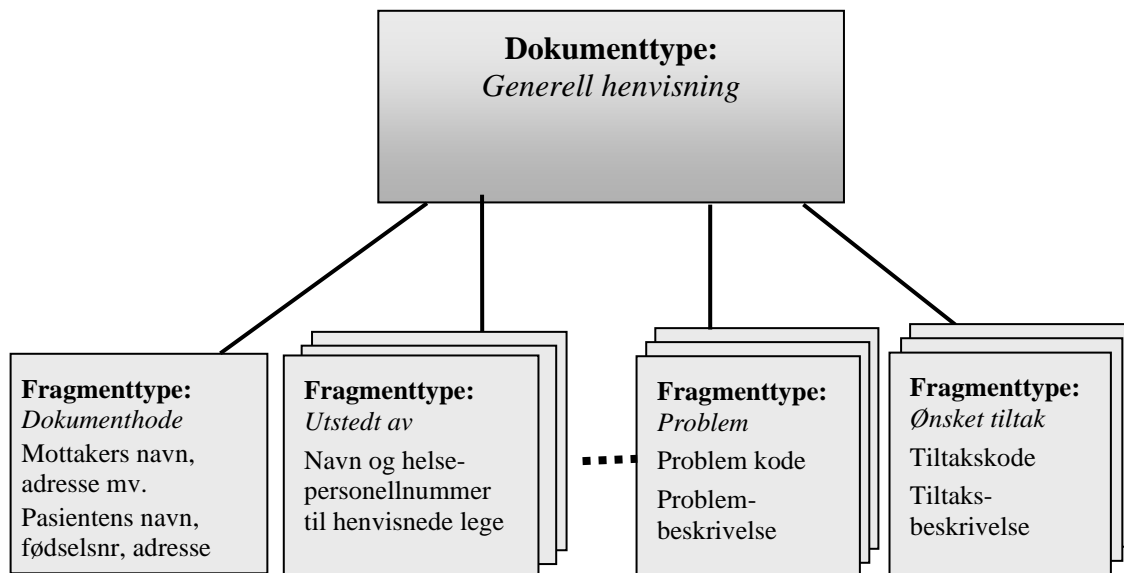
**Dokumenttype:**
*Generell henvisning*

**Fragmenttype:**
*Dokumenthode*
Mottakers navn, adresse mv.
Pasientens navn, fødselsnr, adresse

**Fragmenttype:**
*Utstedt av*
Navn og helse-personellnummer til henvisnede lege

....

**Fragmenttype:**
*Problem*
Problem kode
Problem-beskrivelse

**Fragmenttype:**
*Ønsket tiltak*
Tiltakskode
Tiltaks-beskrivelse